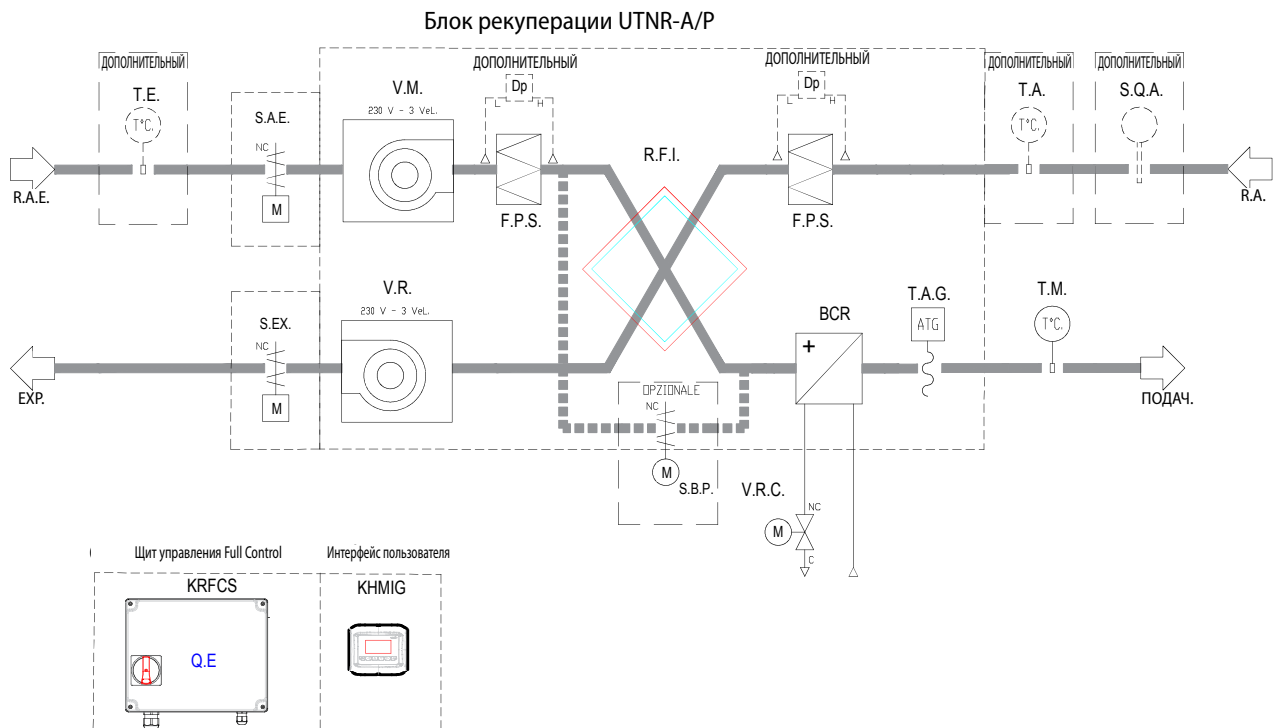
Блок рекуперации UTNR-A/P

ДОПОЛНИТЕЛЬНЫЙ
T.E.
T°C.
R.A.E.

S.A.E.
NC
M

V.M.
230 V - 3 Vel.

ДОПОЛНИТЕЛЬНЫЙ
Dp
L H
F.P.S.

R.F.I.

ДОПОЛНИТЕЛЬНЫЙ
Dp
L H
F.P.S.

ДОПОЛНИТЕЛЬНЫЙ
T.A.
T°C.

ДОПОЛНИТЕЛЬНЫЙ
S.Q.A.
R.A.

V.R.
230 V - 3 Vel.

S.EX.
NC
M
EXP.

OPZIONALE
NC
M
S.B.P.

BCR
+

T.A.G.
ATG

T.M.
T°C.
ПОДАЧ.

V.R.C.
NC
M
C

Щит управления Full Control
KRFCS
Q.E

Интерфейс пользователя
KHMIG